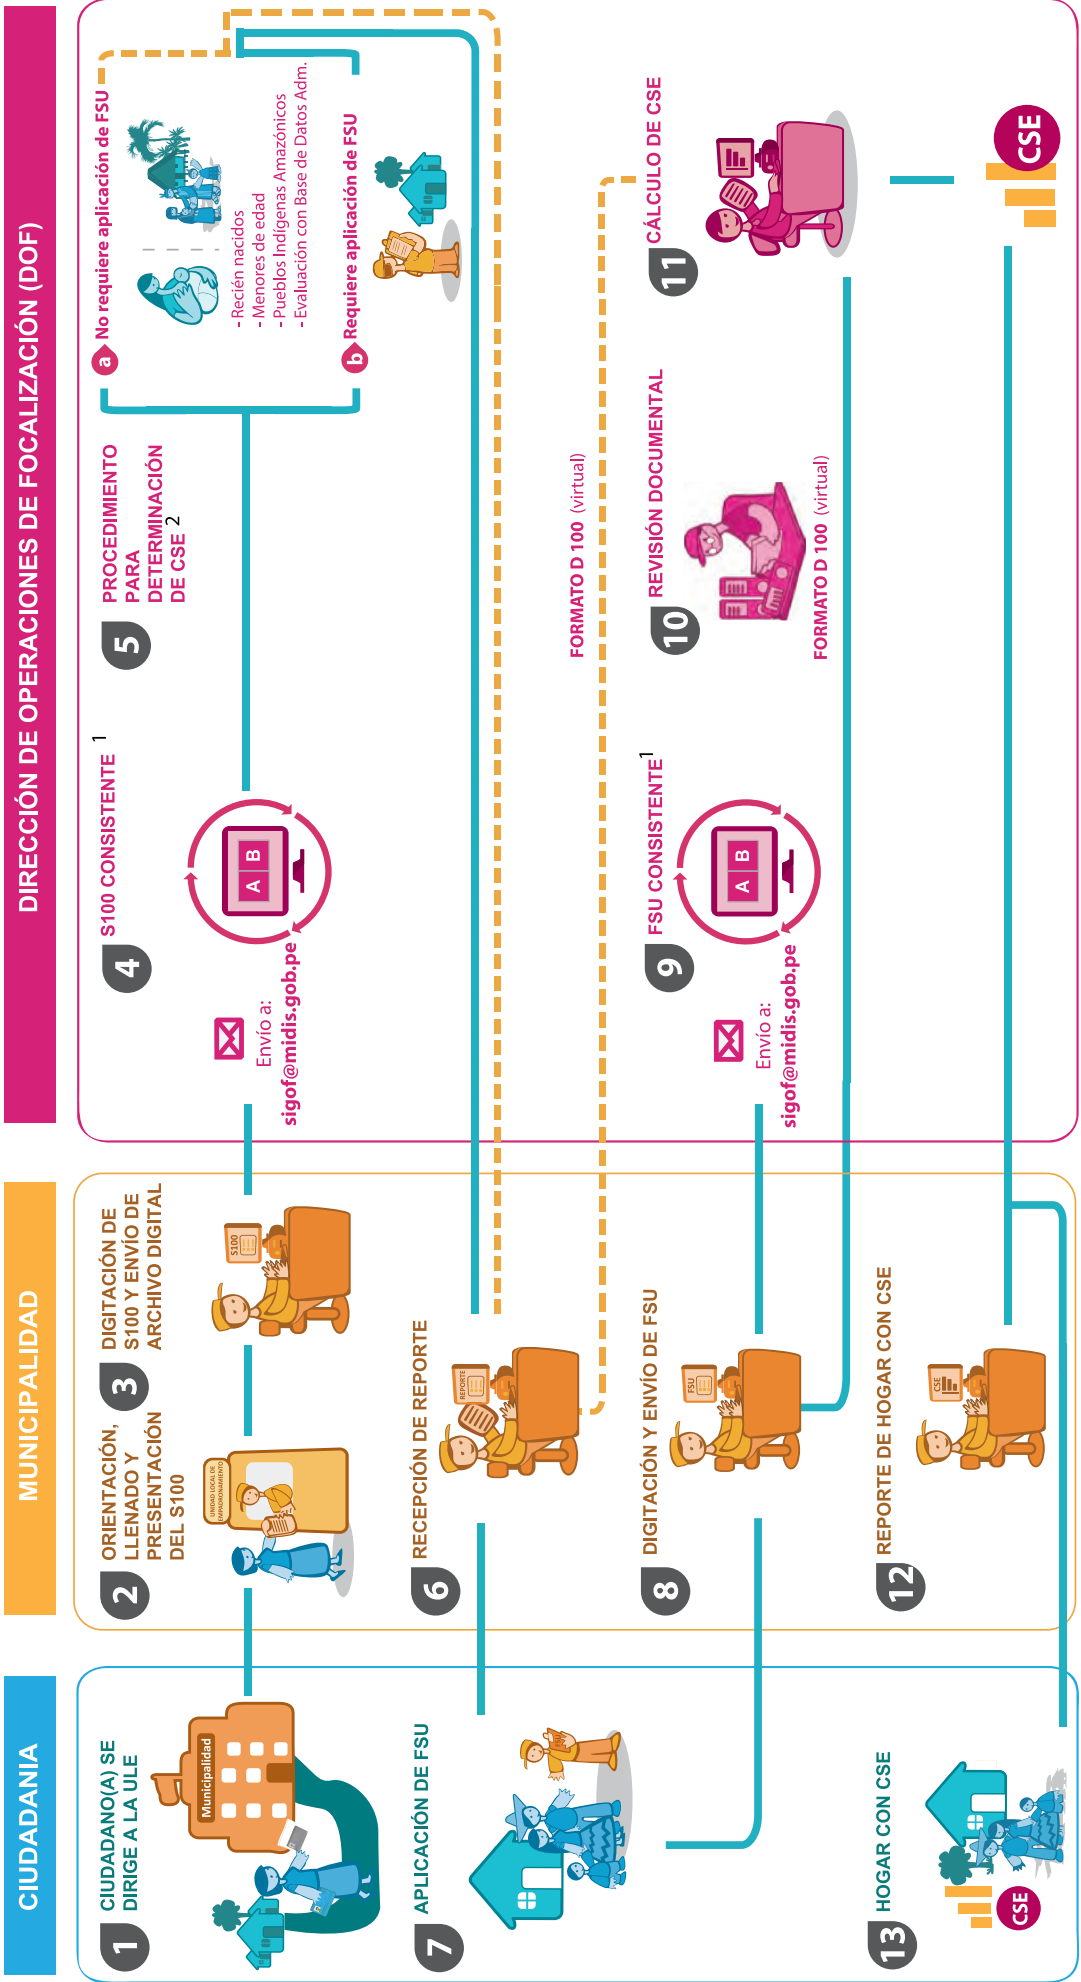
DIRECCIÓN DE OPERACIONES DE FOCALIZACIÓN (DOF)

MUNICIPALIDAD

CIUDADANIA

1 CIUDADANO(A) SE DIRIGE A LA ULE

Municipalidad

2 ORIENTACIÓN, LLENADO Y PRESENTACIÓN DEL S100

UNIDAD LOCAL DE EMPADRONAMIENTO

3 DIGITACIÓN DE S100 Y ENVÍO DE ARCHIVO DIGITAL

S100

Envío a: sigof@midis.gob.pe

4 S100 CONSISTENTE 1

A B

5 PROCEDIMIENTO PARA DETERMINACIÓN DE CSE 2

a No requiere aplicación de FSU

- Recién nacidos
- Menores de edad
- Pueblos Indígenas Amazónicos
- Evaluación con Base de Datos Adm.

b Requiere aplicación de FSU

6 RECEPCIÓN DE REPORTE

REPORTE

7 APLICACIÓN DE FSU

FORMATO D 100 (virtual)

8 DIGITACIÓN Y ENVÍO DE FSU

FSU

Envío a: sigof@midis.gob.pe

9 FSU CONSISTENTE 1

A B

10 REVISIÓN DOCUMENTAL

FORMATO D 100 (virtual)

11 CÁLCULO DE CSE

CSE

12 REPORTE DE HOGAR CON CSE

CSE

13 HOGAR CON CSE

CSE